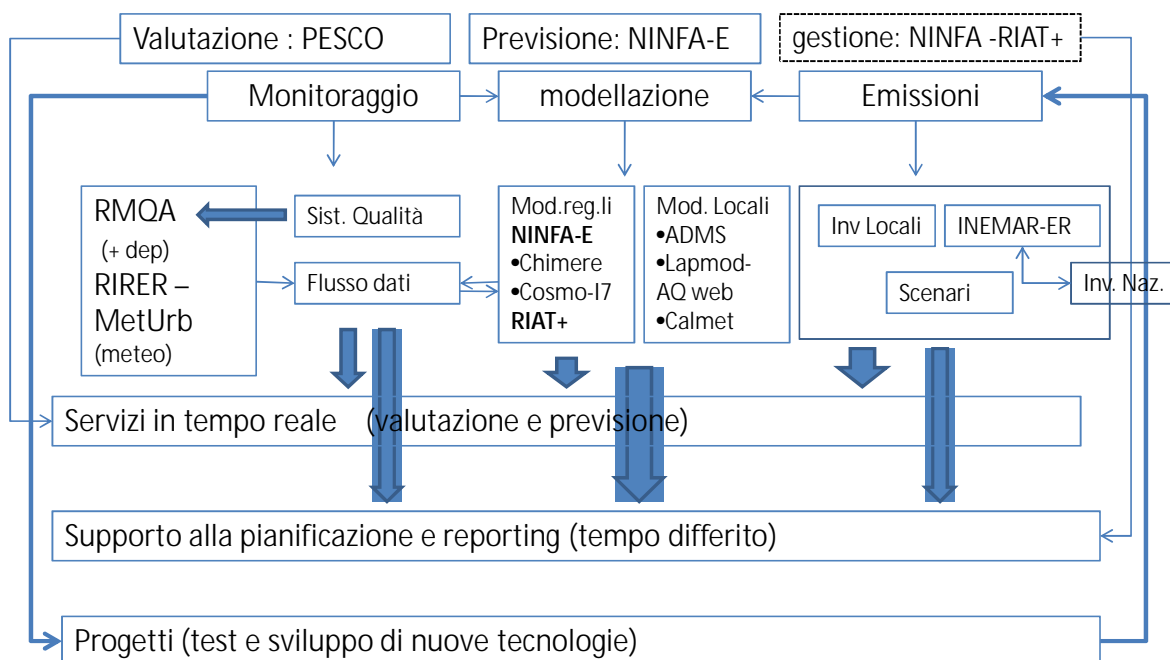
Valutazione : PESCO

Previsione: NINFA-E

gestione: NINFA -RIAT+

Monitoraggio

modellazione

Emissioni

RMQA
(+ dep)
RIRER – MetUrb
(meteo)

Sist. Qualità

Flusso dati

Mod.reg.li
**NINFA-E**
•Chimere
•Cosmo-I7
**RIAT+**

Mod. Locali
•ADMS
•Lapmod-AQ web
•Calmet

Inv Locali

INEMAR-ER

Scenari

Inv. Naz.

Servizi in tempo reale (valutazione e previsione)

Supporto alla pianificazione e reporting (tempo differito)

Progetti (test e sviluppo di nuove tecnologie)